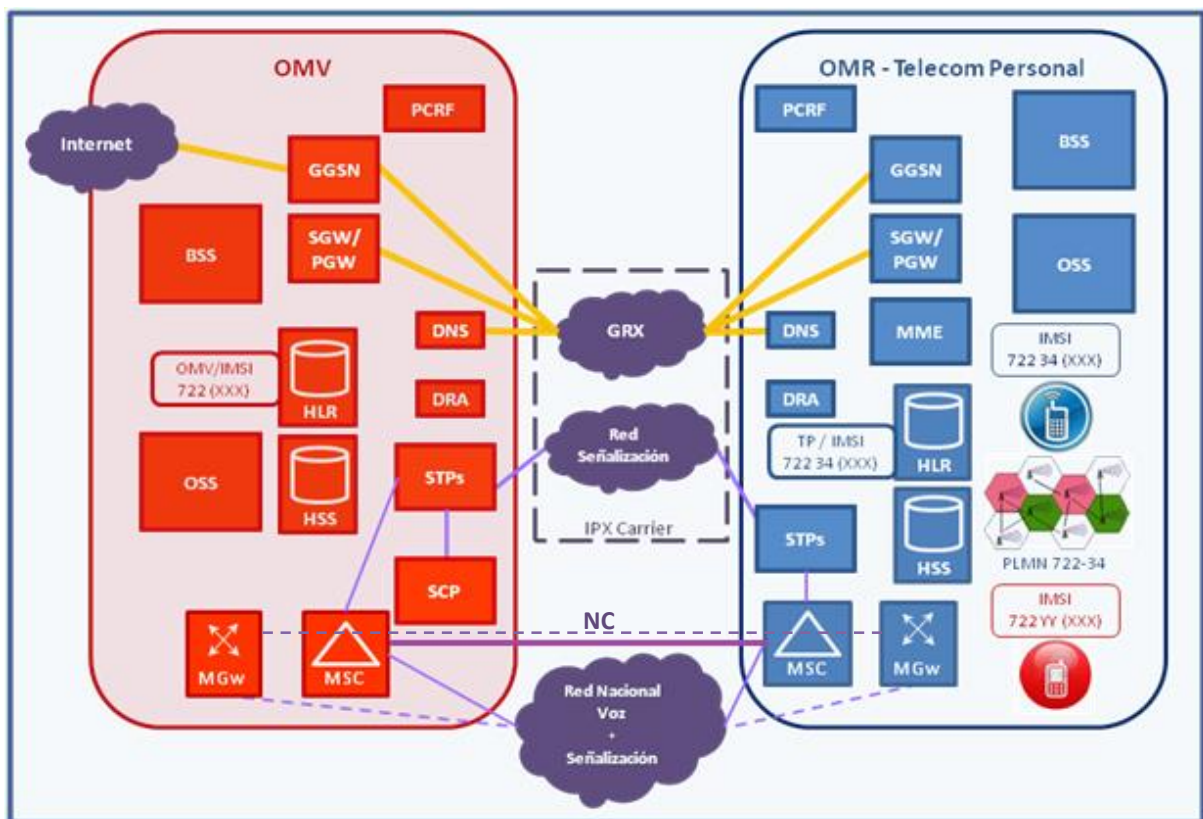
OMV

Internet

PCRF

GGSN

BSS

SGW/ PGW

DNS

OMV/IMSI 722 (XXX)

HLR

DRA

OSS

HSS

STPs

SCP

MGw

MSC

GRX

Red Señalización

IPX Carrier

NC

Red Nacional Voz + Señalización

OMR - Telecom Personal

PCRF

BSS

GGSN

SGW/ PGW

OSS

DNS

MME

IMSI 722 34 (XXX)

DRA

TP / IMSI 722 34 (XXX)

HLR

STPs

HSS

PLMN 722-34

IMSI 722 YY (XXX)

MSC

MGw